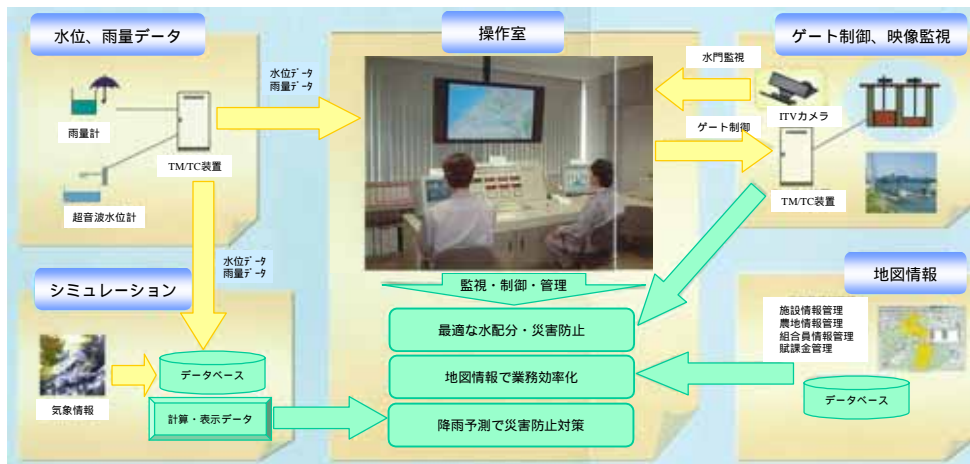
水位、雨量データ

雨量計

TM/TC装置

超音波水位計

水位データ
雨量データ

操作室

水門監視

ゲート制御

ゲート制御、映像監視

ITVカメラ

TM/TC装置

水位データ
雨量データ

シミュレーション

気象情報

データベース

計算・表示データ

監視・制御・管理

最適な水配分・災害防止

地図情報で業務効率化

降雨予測で災害防止対策

地図情報

施設情報管理
農地情報管理
組合員情報管理
賦課金管理

データベース